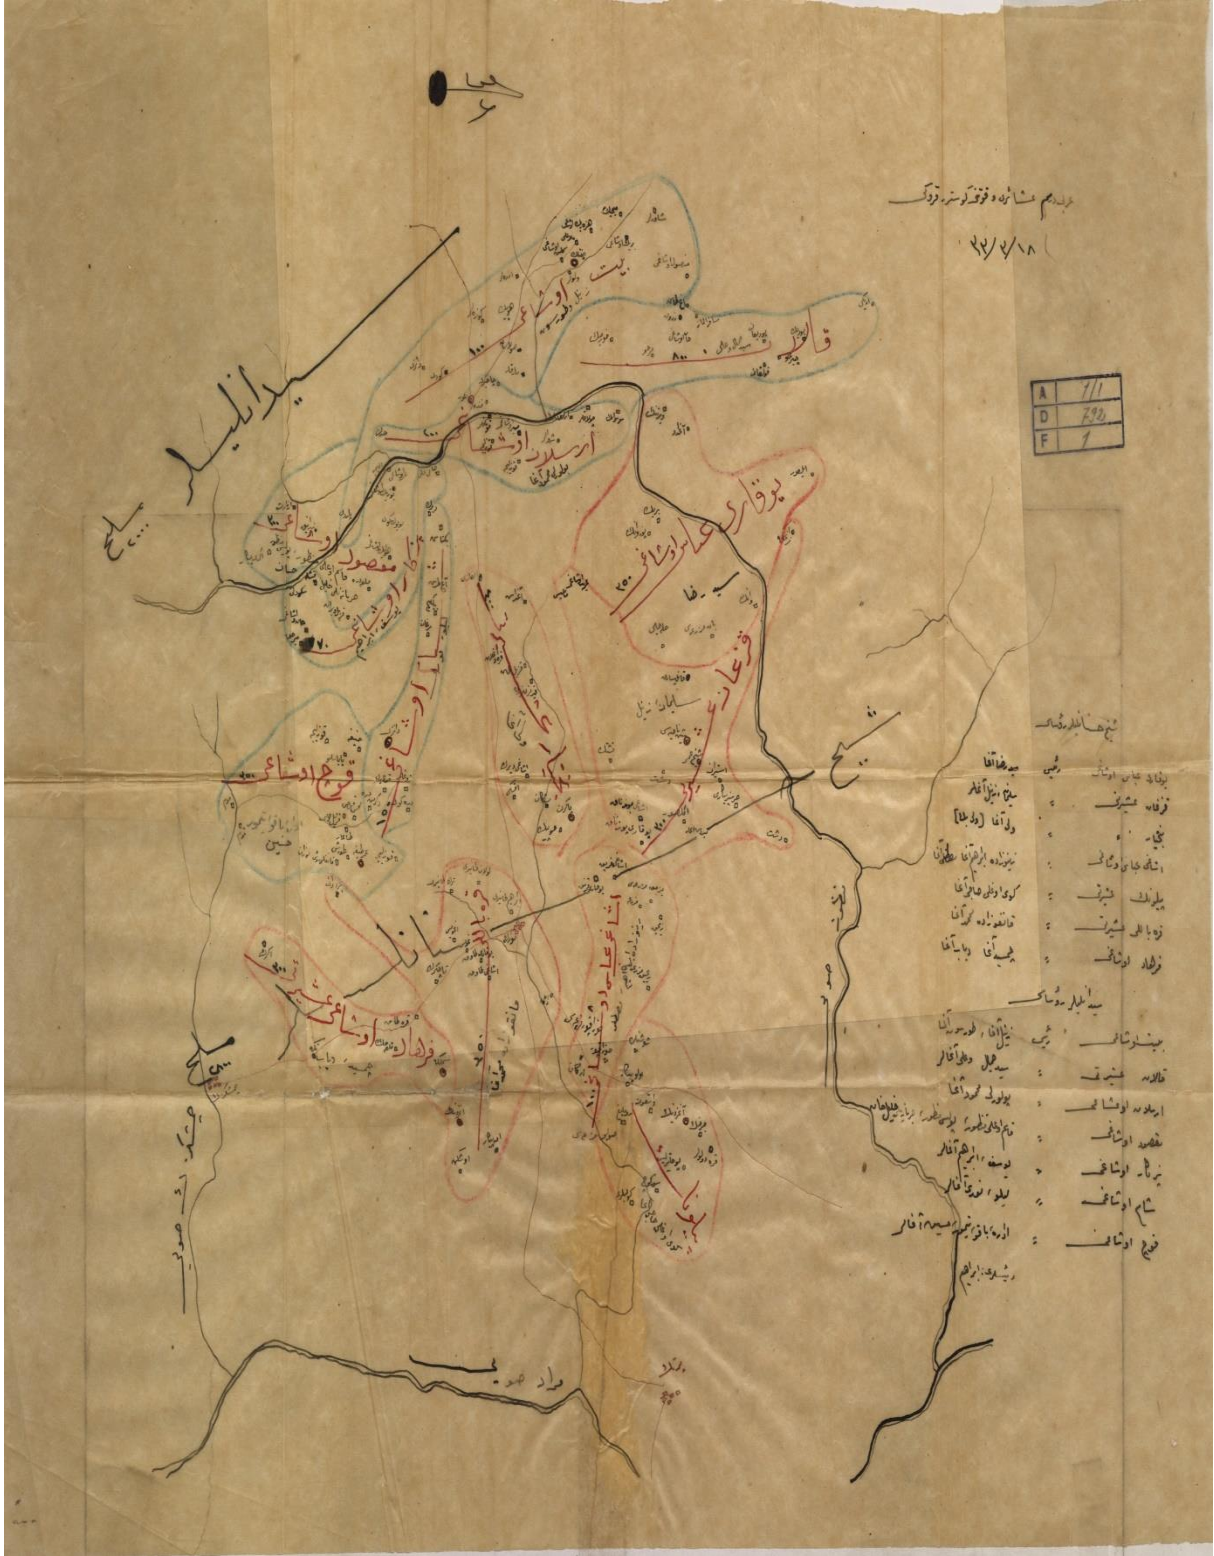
٦

| A | 1/1 |
|---|---|
| D | 792 |
| F | 1 |

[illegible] عشائره قوقه کوستره خریطه

٢٢/٢/١٨

سیدانلیلر

قاطر

ارسلان اوشاغی

بوقاری عباس اوشاغی

قزغان

مقصود

قوچ اوشاغی

فرهاد اوشاغی

سیدانلر

شیخ

سرخ

وادی صویی

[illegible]

شیخ خانلر اوشاغی

| | |
|---|---|
| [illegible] | رئیسی سید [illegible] آغا |
| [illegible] | : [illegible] آغا |
| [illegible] | : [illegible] آغا |
| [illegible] | : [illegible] |
| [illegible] | : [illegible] آغا |
| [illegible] | : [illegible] آغا |
| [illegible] | : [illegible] آغا |
| فرهاد اوشاغی | : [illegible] آغا |

سیدانلیلر اوشاغی

| | |
|---|---|
| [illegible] اوشاغی | رئیسی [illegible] آغا |
| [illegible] | : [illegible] آغالر |
| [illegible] | : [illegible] آغا |
| ارسلان اوشاغی | : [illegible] |
| مقصود اوشاغی | : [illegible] |
| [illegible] اوشاغی | : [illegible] آغالر |
| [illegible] اوشاغی | : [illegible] آغالر |
| قوچ اوشاغی | : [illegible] آغالر |

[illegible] ابراهیم